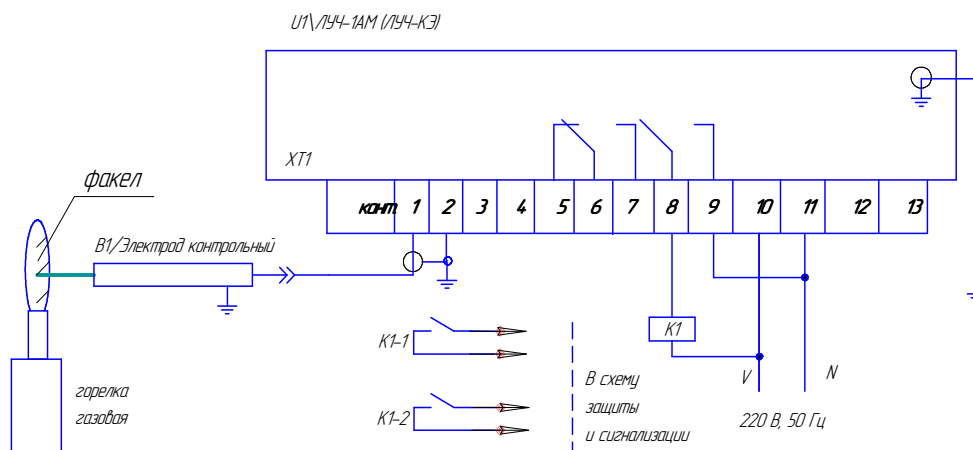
U1\ЛУЧ-1АМ (ЛУЧ-КЭ)

XT1

| конт | 1 | 2 | 3 | 4 | 5 | 6 | 7 | 8 | 9 | 10 | 11 | 12 | 13 |
|---|---|---|---|---|---|---|---|---|---|---|---|---|---|

факел

В1/Электрод контрольный

К1

K1-1

K1-2

В схему защиты и сигнализации

V

N

220 В, 50 Гц

горелка газовая